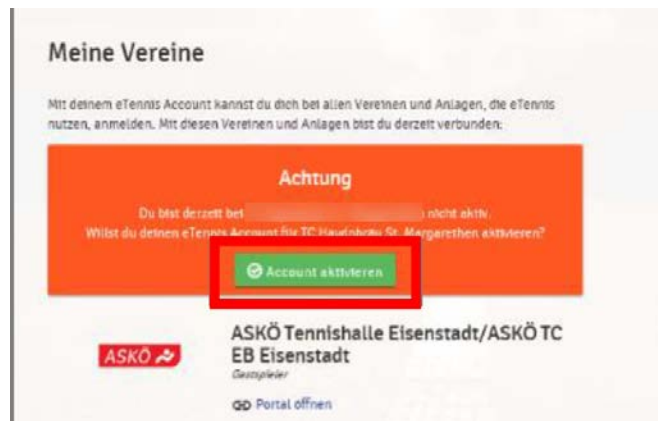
Meine Vereine

Mit deinem eTennis Account kannst du dich bei allen Vereinen und Anlagen, die eTennis nutzen, anmelden. Mit diesen Vereinen und Anlagen bist du derzeit verbunden:

Achtung

Du bist derzeit bei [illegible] nicht aktiv.
Willst du deinen eTennis Account für TC Haydnbräu St. Margarethen aktivieren?

Account aktivieren

ASKÖ

ASKÖ Tennishalle Eisenstadt/ASKÖ TC EB Eisenstadt
Gastspieler

Portal öffnen